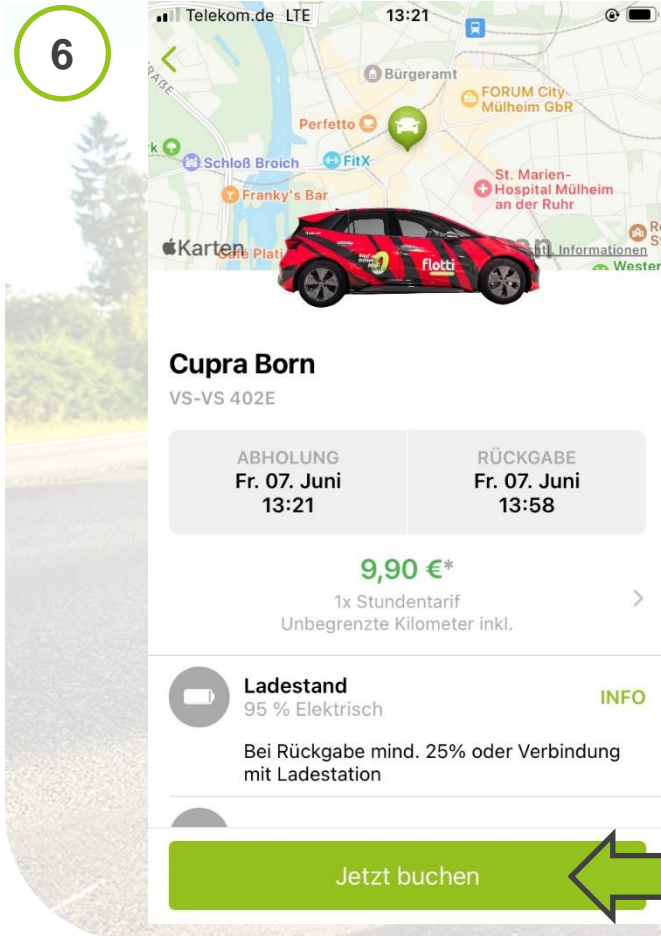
6

Telekom.de LTE 13:21

Bürgeramt
FORUM City Mülheim GbR
Perfetto
Schloß Broich
FitX
St. Marien-Hospital Mülheim an der Ruhr
Franky's Bar
Karten
Informationen
flotti

Cupra Born
VS-VS 402E

| ABHOLUNG | RÜCKGABE |
|---|---|
| Fr. 07. Juni 13:21 | Fr. 07. Juni 13:58 |

9,90 €*
1x Stundentarif
Unbegrenzte Kilometer inkl.

Ladestand
95 % Elektrisch
INFO

Bei Rückgabe mind. 25% oder Verbindung mit Ladestation

Jetzt buchen